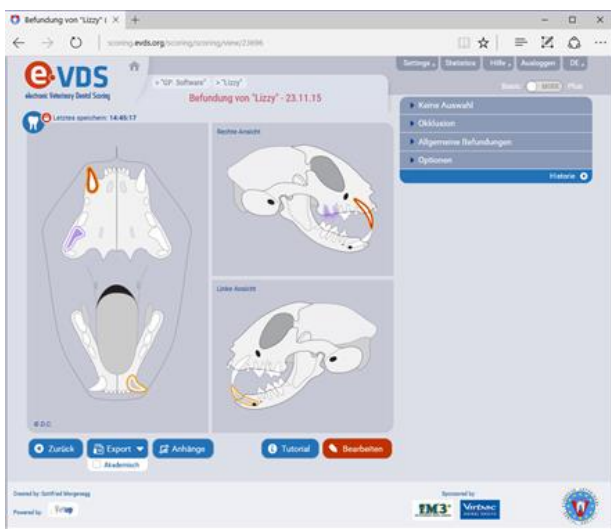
Befundung von "Lizzy" | ×

scoring.evds.org/scoring/scoring/view/23696

e-VDS
electronic Veterinary Dental Scoring

« "GP Software" > "Lizzy"
Befundung von "Lizzy" - 23.11.15

Settings | Statistics | Hilfe | Ausloggen | DE

Basic MIX Plus

Letztes speichern: 14:45:17

Rechte Ansicht

Linke Ansicht

© D.C.

Keine Auswahl
Okklusion
Allgemeine Befundungen
Optionen
Historie

Zurück
Export
Akademisch
Anhänge
Tutorial
Bearbeiten

Created by: Gottfried Morgenegg
Powered by: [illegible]

Sponsored by
IM3
Virbac